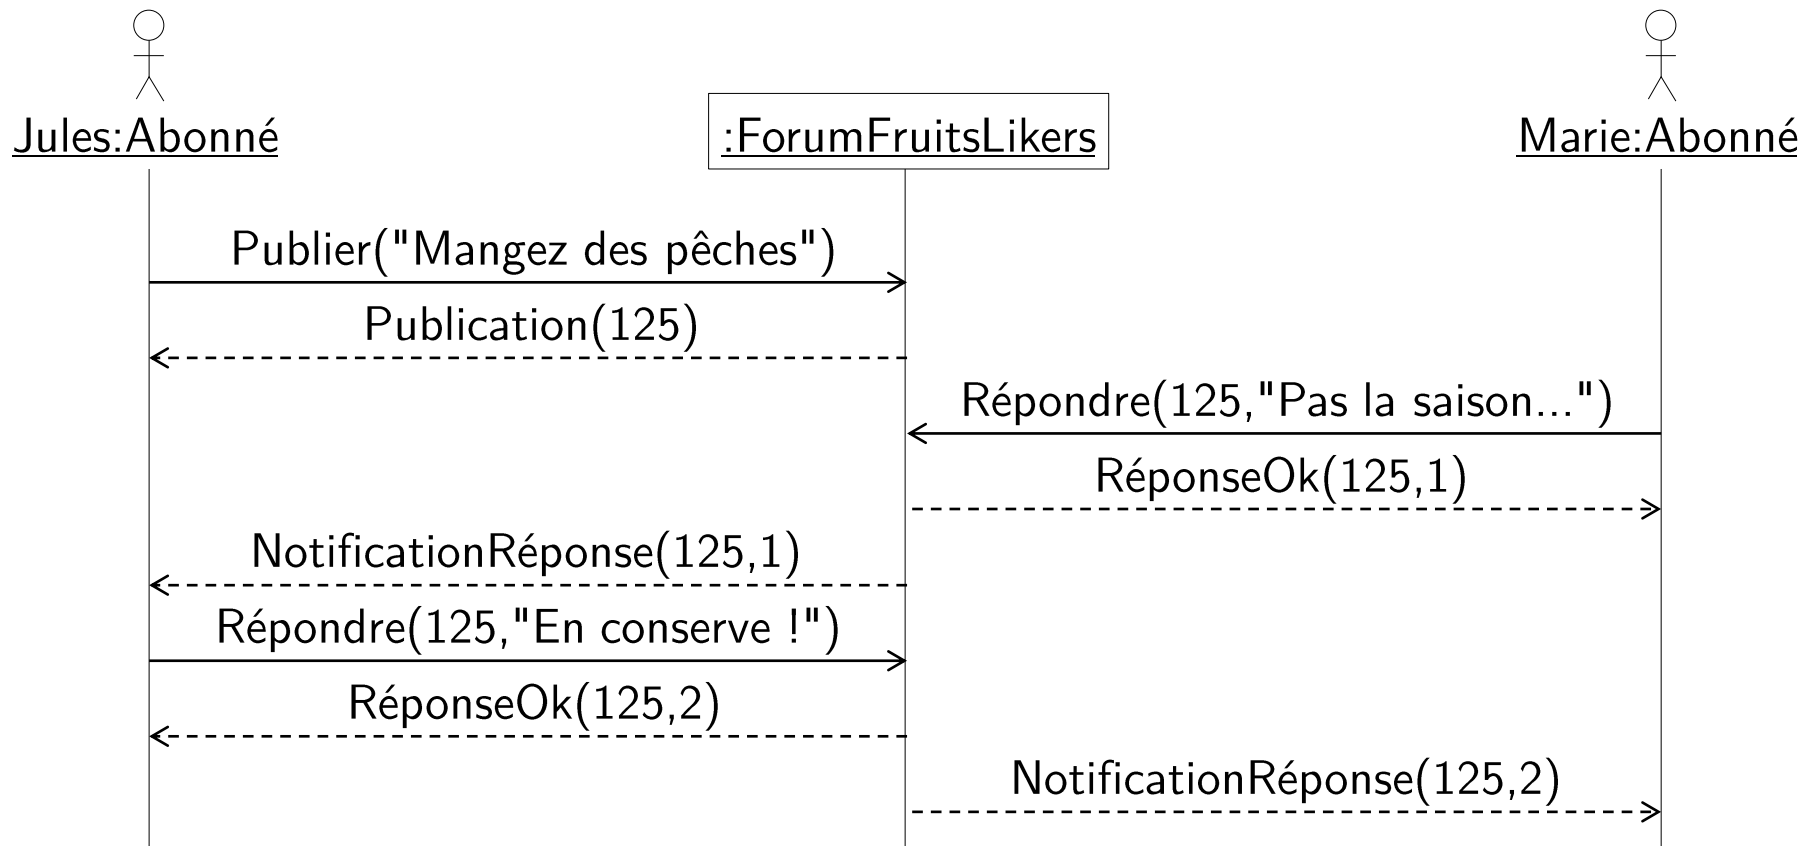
Jules:Abonné

:ForumFruitsLikers

Marie:Abonné

Publier("Mangez des pêches")

Publication(125)

Répondre(125,"Pas la saison...")

RéponseOk(125,1)

NotificationRéponse(125,1)

Répondre(125,"En conserve !")

RéponseOk(125,2)

NotificationRéponse(125,2)